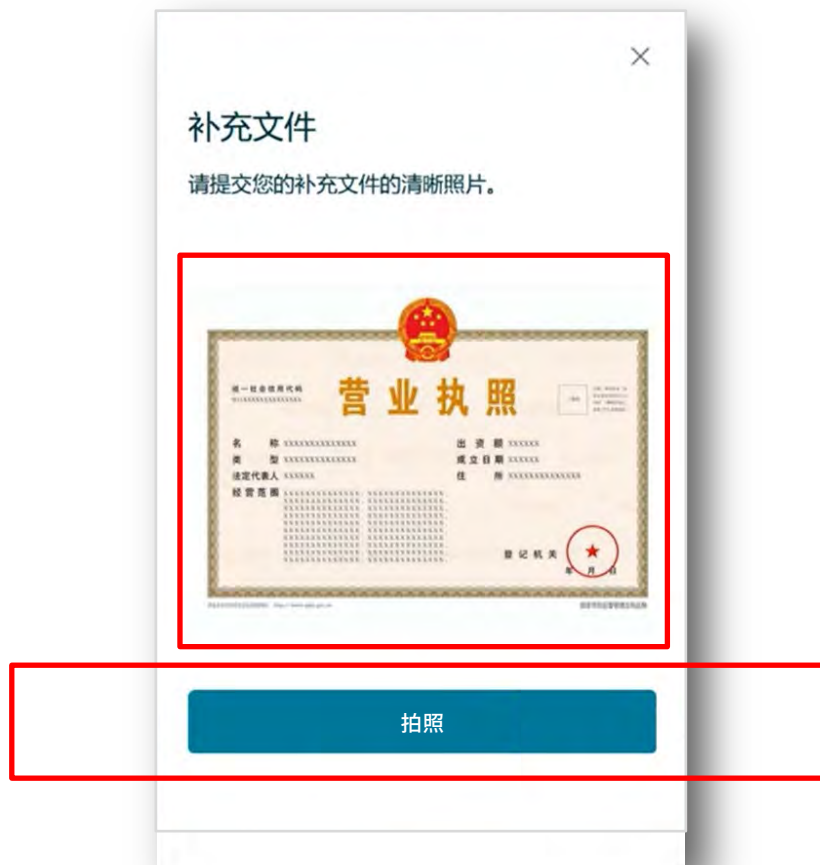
×

补充文件

请提交您的补充文件的清晰照片。

统一社会信用代码
XXXXXXXXXXXXXXXXXX

营业执照

名　　称 XXXXXXXXXXXXXX
类　　型 XXXXXXXXXXXXXX
法定代表人 XXXXXX
经营范围 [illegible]

出 资 额 XXXXXX
成立日期 XXXXXX
住　　所 XXXXXXXXXXXXXX

登记机关
年　月　日

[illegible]

拍照